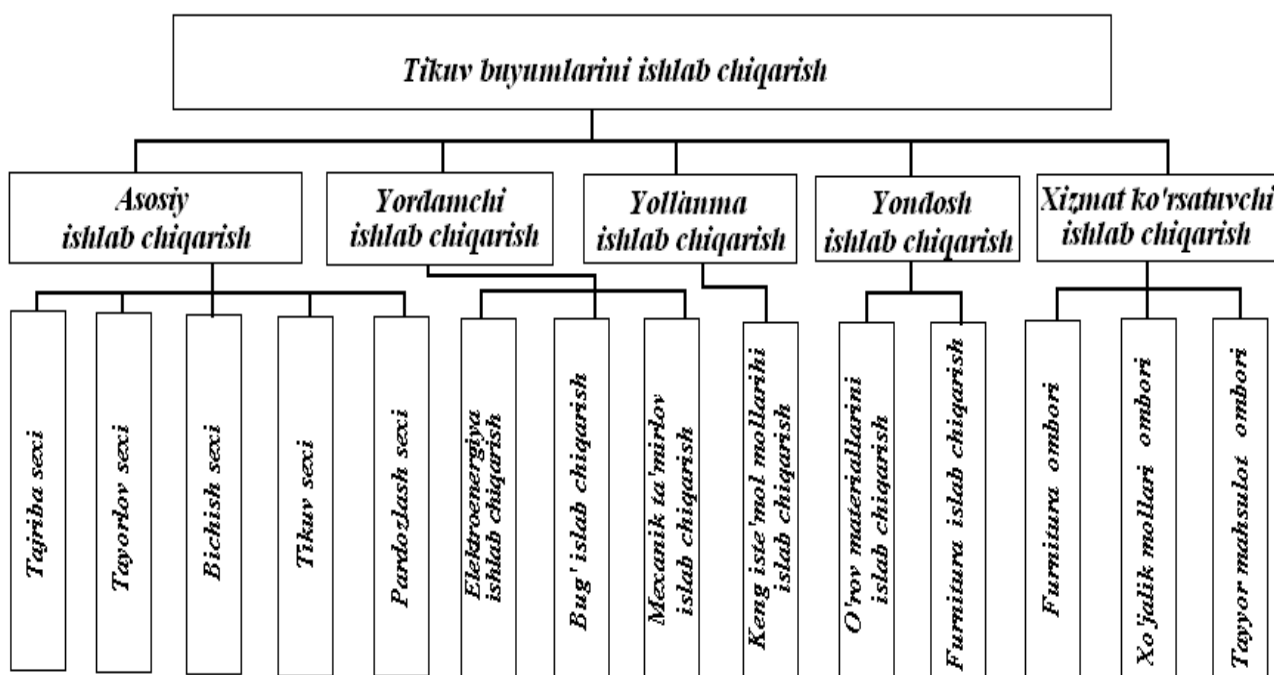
Tikuv buyumlarini ishlab chiqarish

Asosiy ishlab chiqarish

Yordamchi ishlab chiqarish

Yo'llanma ishlab chiqarish

Yondosh ishlab chiqarish

Xizmat ko'rsatuvchi ishlab chiqarish

Tajriba sexi

Tayorlov sexi

Bichish sexi

Tikuv sexi

Pardozlash sexi

Elektroenergiya ishlab chiqarish

Bug' islab chiqarish

Mexanik ta'mirlov islab chiqarish

Keng iste'mol mollarini islab chiqarish

O'rov materiallarini islab chiqarish

Furnitura islab chiqarish

Furnitura ombori

Xo'jalik mollari ombori

Tayyor mahsulot ombori